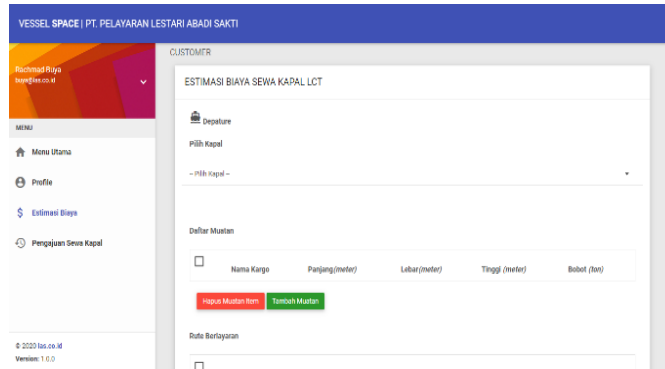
VESSEL SPACE | PT. PELAYARAN LESTARI ABADI SAKTI

Rachmad Riya
buye@las.co.id

MENU

Menu Utama

Profile

Estimasi Biaya

Pengajuan Sewa Kapal

© 2020 las.co.id
Version: 1.0.0

CUSTOMER

ESTIMASI BIAYA SEWA KAPAL LCT

Depature

Pilih Kapal

-- Pilih Kapal --

Daftar Muatan

| | Nama Kargo | Panjang (meter) | Lebar (meter) | Tinggi (meter) | Bobot (ton) |
|---|---|---|---|---|---|

Hapus Muatan Item
Tambah Muatan

Rute Berlayaran